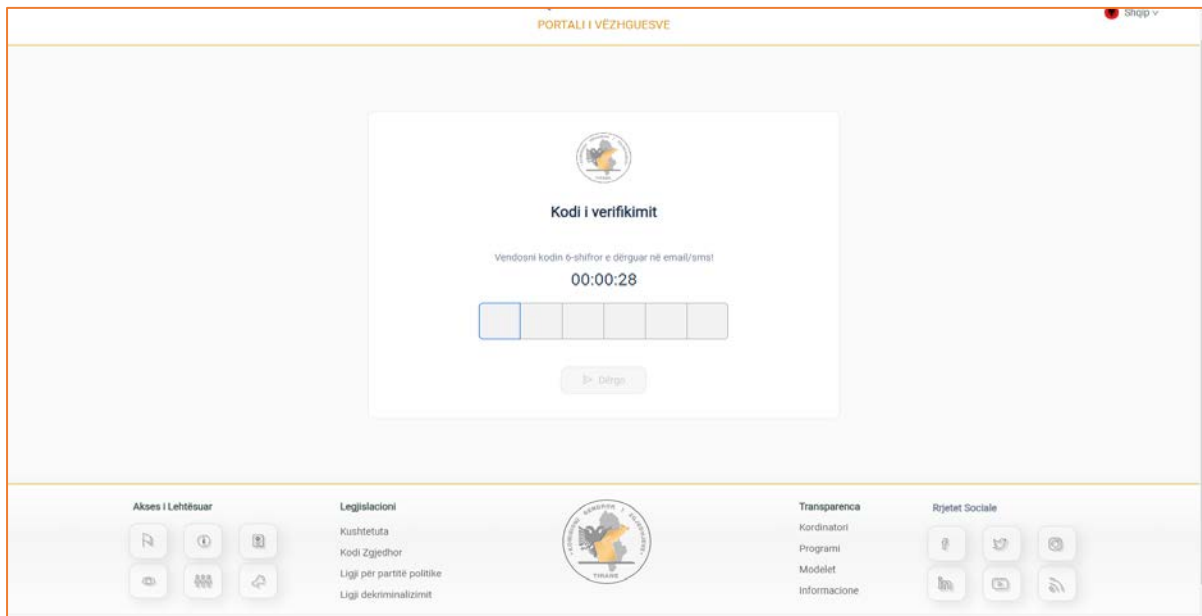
PORTALI I VËZHGUESVE

Shqip

Kodi i verifikimit

Vendosni kodin 6-shifror e dërguar në email/sms!

00:00:28

Dërgo

Akses i Lehtësuar

Legjislacioni

Kushtetuta

Kodi Zgjedhor

Ligji për partitë politike

Ligji dekriminalizimit

TIRANË

Transparenca

Kordinatori

Programi

Modelet

Informacione

Rrjetet Sociale